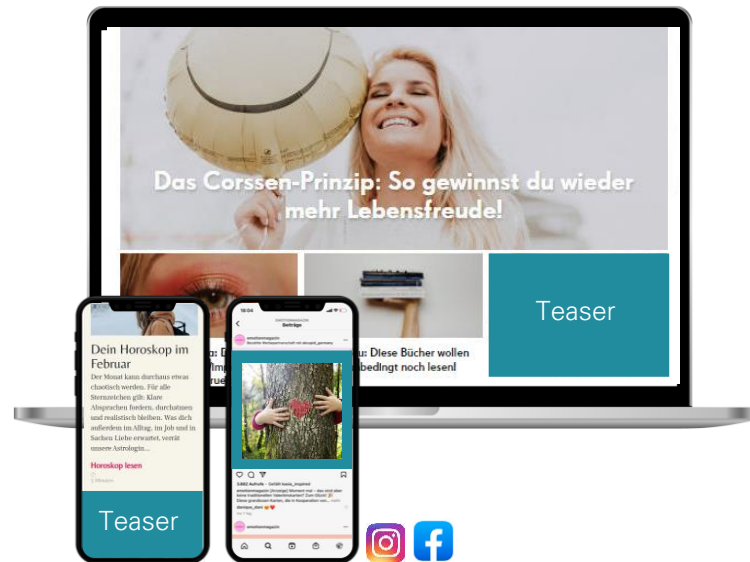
Das Corssen-Prinzip: So gewinnst du wieder mehr Lebensfreude!

Teaser

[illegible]u: Diese Bücher wollen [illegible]bedingt noch lesen!

Dein Horoskop im Februar

Der Monat kann durchaus etwas chaotisch werden. Für alle Sternzeichen gilt: Klare Ansprachen fordern, durchatmen und realistisch bleiben. Was dich außerdem im Alltag, im Job und in Sachen Liebe erwartet, verrät unsere Astrologin...

Horoskop lesen

Teaser

18:04

Beiträge

emotionmagazin